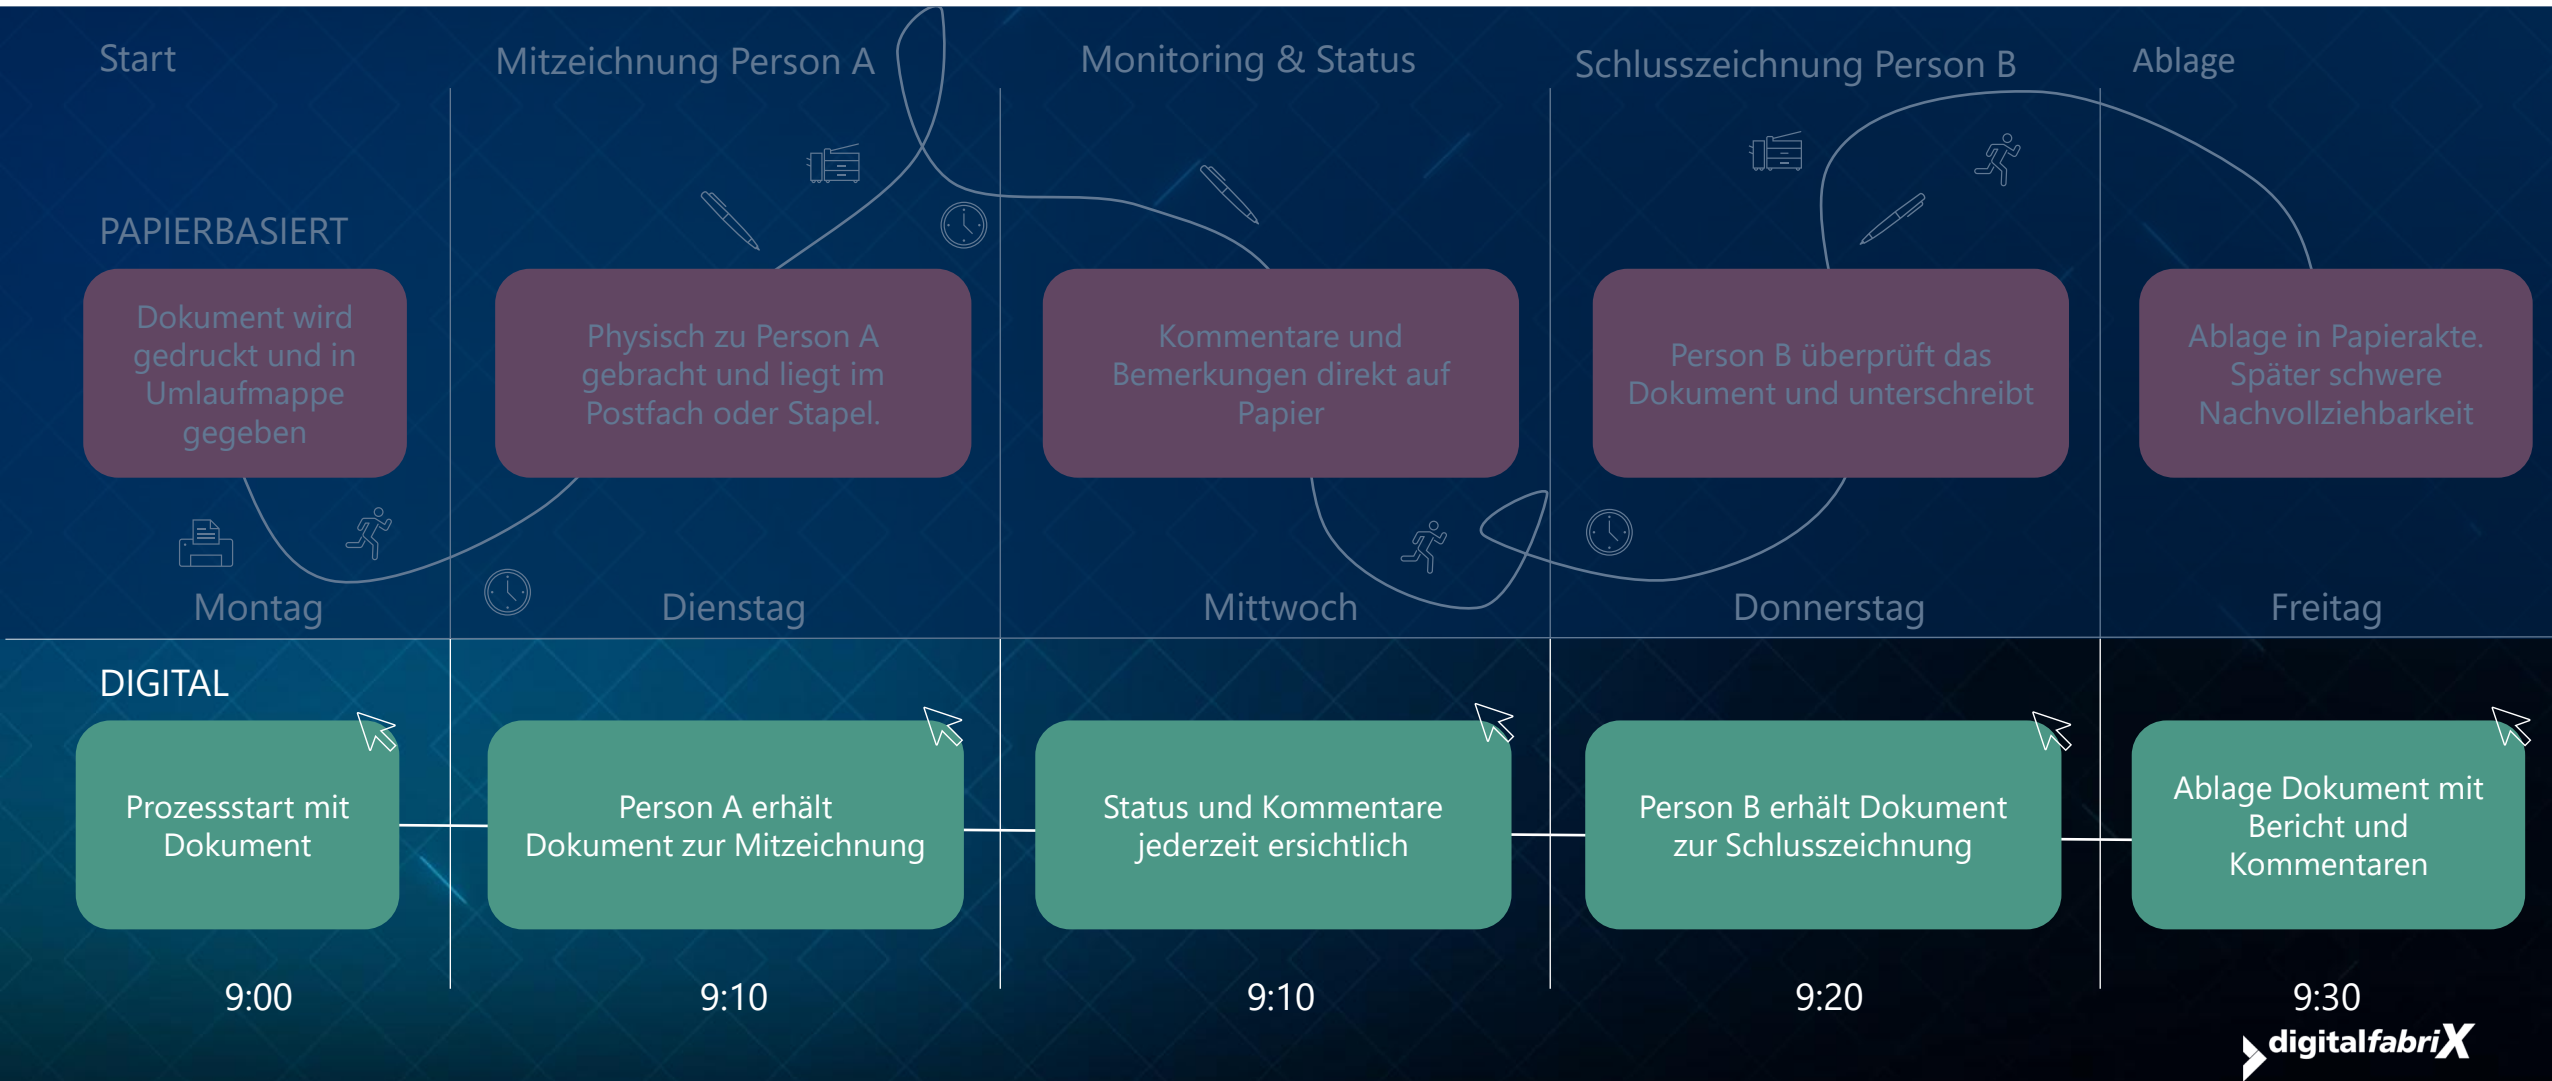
Start

Mitzeichnung Person A

Monitoring & Status

Schlusszeichnung Person B

Ablage

PAPIERBASIERT

Dokument wird gedruckt und in Umlaufmappe gegeben

Physisch zu Person A gebracht und liegt im Postfach oder Stapel.

Kommentare und Bemerkungen direkt auf Papier

Person B überprüft das Dokument und unterschreibt

Ablage in Papierakte. Später schwere Nachvollziehbarkeit

Montag

Dienstag

Mittwoch

Donnerstag

Freitag

DIGITAL

Prozessstart mit Dokument

Person A erhält Dokument zur Mitzeichnung

Status und Kommentare jederzeit ersichtlich

Person B erhält Dokument zur Schlusszeichnung

Ablage Dokument mit Bericht und Kommentaren

9:00

9:10

9:10

9:20

9:30

digitalfabriX